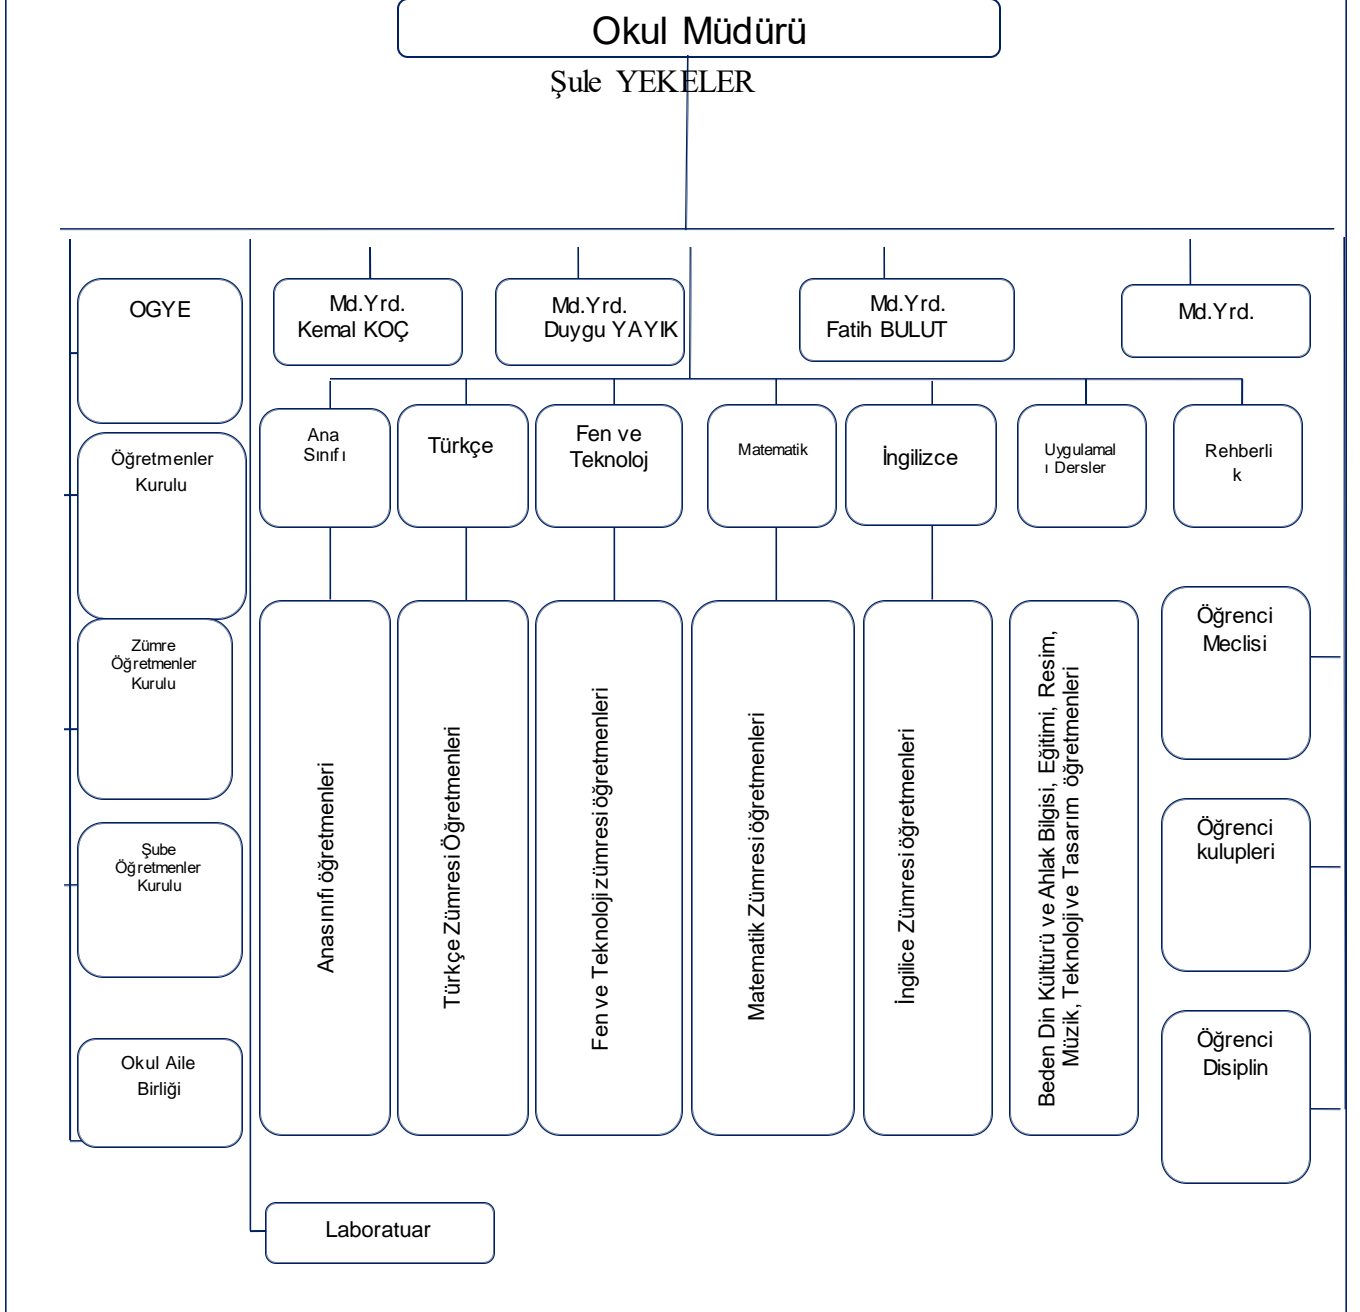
Okul Müdürü

Şule YEKELER

OGYE

Öğretmenler Kurulu

Zümre Öğretmenler Kurulu

Şube Öğretmenler Kurulu

Okul Aile Birliği

Md.Yrd. Kemal KOÇ

Md.Yrd. Duygu YAYIK

Md.Yrd. Fatih BULUT

Md.Yrd.

Ana Sınıfı

Türkçe

Fen ve Teknoloj

Matematik

İngilizce

Uygulamalı Dersler

Rehberlik

Anasınıfı öğretmenleri

Türkçe Zümresi Öğretmenleri

Fen ve Teknoloji zümresi öğretmenleri

Matematik Zümresi öğretmenleri

İngilice Zümresi öğretmenleri

Beden Din Kültürü ve Ahlak Bilgisi, Eğitimi, Resim, Müzik, Teknoloji ve Tasarım öğretmenleri

Öğrenci Meclisi

Öğrenci kulupleri

Öğrenci Disiplin

Laboratuar